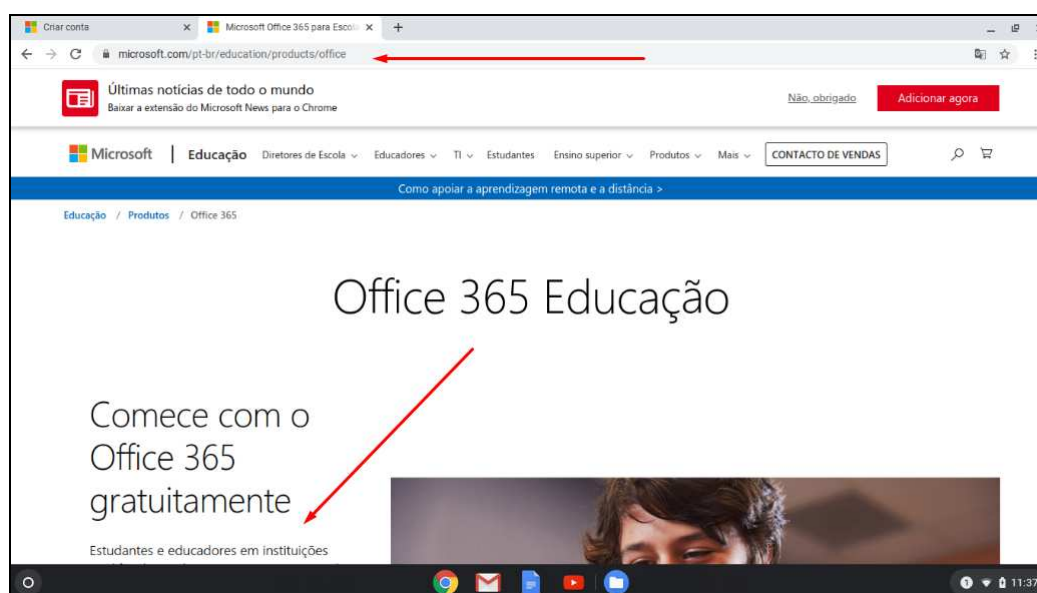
Criar conta

Microsoft Office 365 para Escol

microsoft.com/pt-br/education/products/office

Últimas notícias de todo o mundo
Baixar a extensão do Microsoft News para o Chrome

Não, obrigado

Adicionar agora

Microsoft | Educação Diretores de Escola Educadores TI Estudantes Ensino superior Produtos Mais CONTACTO DE VENDAS

Como apoiar a aprendizagem remota e a distância >

Educação / Produtos / Office 365

Office 365 Educação

Comece com o Office 365 gratuitamente

Estudantes e educadores em instituições

11:37